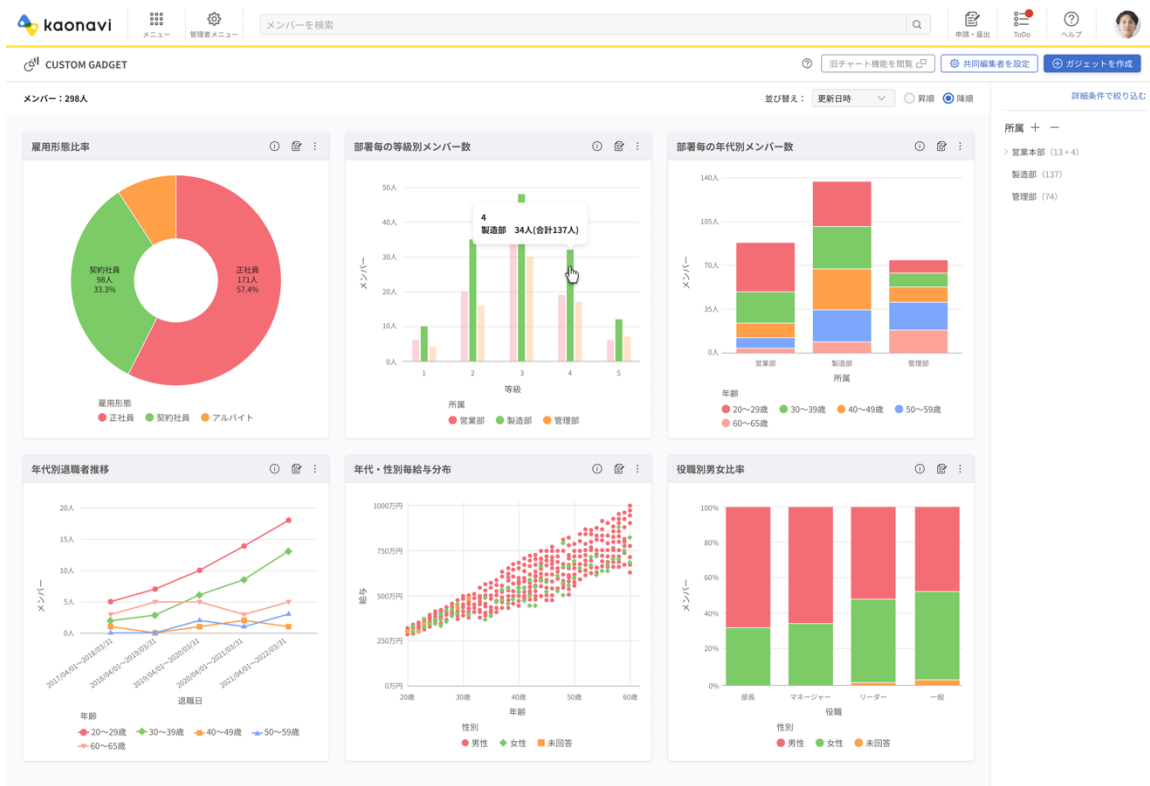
kaonavi
メニュー
管理者メニュー
メンバーを検索
申請・届出
ToDo
ヘルプ

CUSTOM GADGET
旧チャート機能を閲覧
共同編集者を設定
ガジェットを作成

メンバー：298人
並び替え：
更新日時
昇順
降順
詳細条件で絞り込む

所属
営業本部（13＋4）
製造部（137）
管理部（74）

雇用形態比率
契約社員
98人
33.3%
正社員
171人
57.4%
雇用形態
正社員
契約社員
アルバイト

部署毎の等級別メンバー数
50人
40人
30人
20人
10人
0人
メンバー
4
製造部 34人(合計137人)
1
2
3
4
5
等級
所属
営業部
製造部
管理部

部署毎の年代別メンバー数
140人
105人
70人
35人
0人
メンバー
営業部
製造部
管理部
所属
年齢
20〜29歳
30〜39歳
40〜49歳
50〜59歳
60〜65歳

年代別退職者推移
20人
15人
10人
5人
0人
メンバー
2017/04/01〜2018/03/31
2018/04/01〜2019/03/31
2019/04/01〜2020/03/31
2020/04/01〜2021/03/31
2021/04/01〜2022/03/31
退職日
年齢
20〜29歳
30〜39歳
40〜49歳
50〜59歳
60〜65歳

年代・性別毎給与分布
1000万円
750万円
500万円
250万円
0万円
給与
20歳
30歳
40歳
50歳
60歳
年齢
性別
男性
女性
未回答

役職別男女比率
100%
80%
60%
40%
20%
0%
メンバー
部長
マネージャー
リーダー
一般
役職
性別
男性
女性
未回答